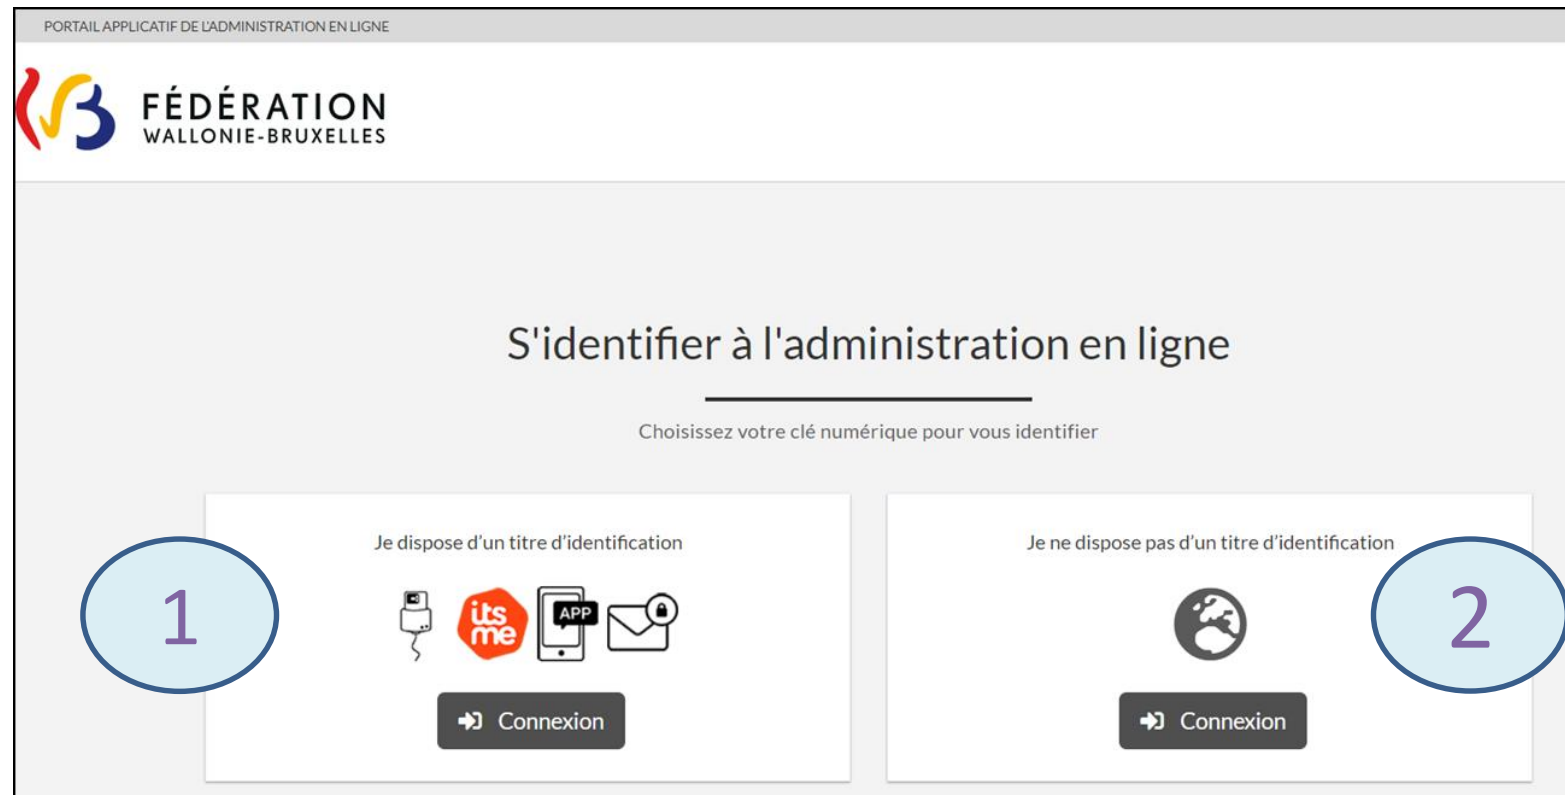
PORTAIL APPLICATIF DE L'ADMINISTRATION EN LIGNE

FÉDÉRATION
WALLONIE-BRUXELLES

S'identifier à l'administration en ligne

Choisissez votre clé numérique pour vous identifier

Je dispose d'un titre d'identification

itsme APP

1

Connexion

Je ne dispose pas d'un titre d'identification

2

Connexion